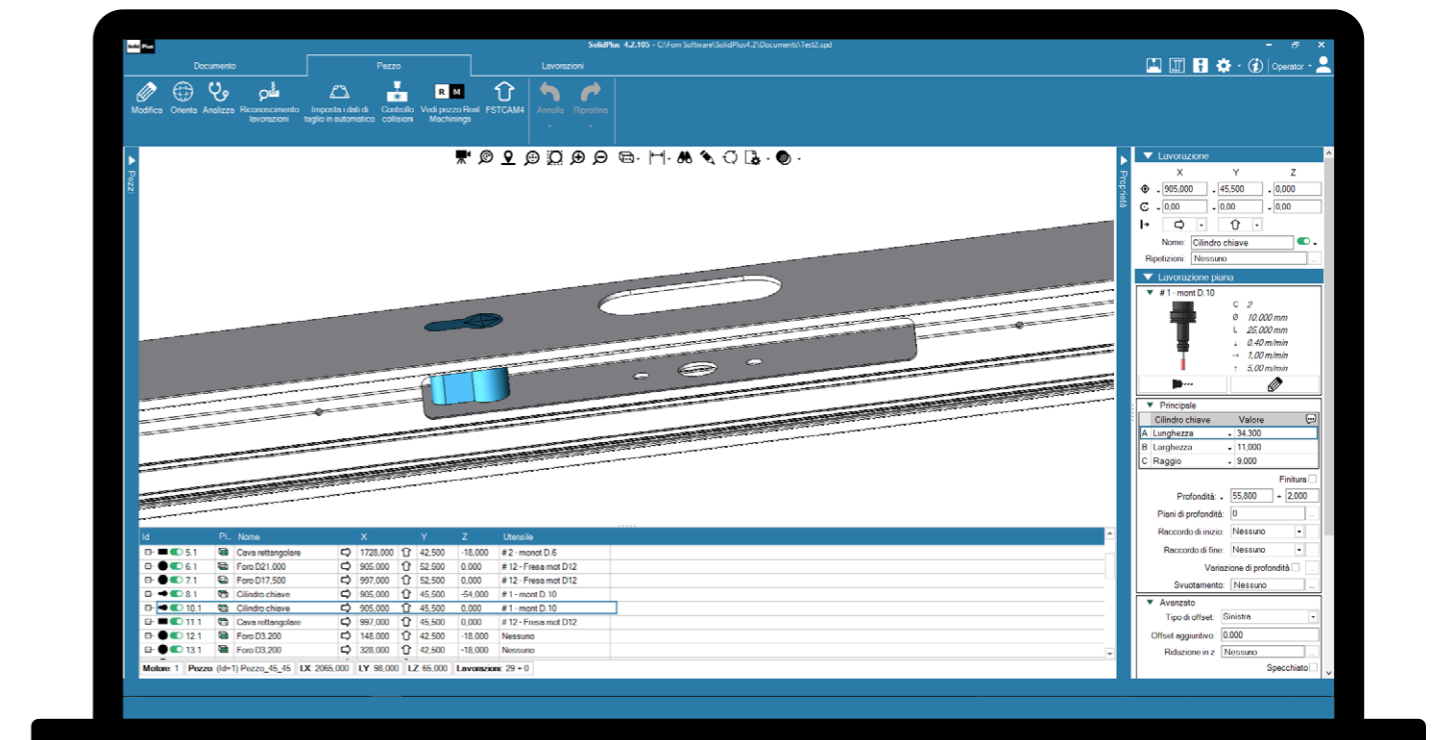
SolidPlus SolidPlus 4.2.105 - C:\Fom Software\SolidPlus4.2\Documents\Test2.spd

Documento Pezzo Lavorazioni

Operator

Modifica Orienta Analizza Riconoscimento lavorazioni Imposta i dati di taglio in automatico Controllo collisioni Vedi pezzo Real Machinings FSTCAM4 Annulla Ripristina

Pezzi

Proprietà

| Id | Pi.. | Nome | X | | Y | | Z | Utensile |
|---|---|---|---|---|---|---|---|---|
| 5.1 | | Cava rettangolare | 1728,000 | | 42,500 | | -18,000 | # 2 - monot D.6 |
| 6.1 | | Foro D21,000 | 905,000 | | 52,500 | | 0,000 | # 12 - Fresa mot D12 |
| 7.1 | | Foro D17,500 | 997,000 | | 52,500 | | 0,000 | # 12 - Fresa mot D12 |
| 8.1 | | Cilindro chiave | 905,000 | | 45,500 | | -54,000 | # 1 - mont D.10 |
| 10.1 | | Cilindro chiave | 905,000 | | 45,500 | | 0,000 | # 1 - mont D.10 |
| 11.1 | | Cava rettangolare | 997,000 | | 45,500 | | 0,000 | # 12 - Fresa mot D12 |
| 12.1 | | Foro D3,200 | 148,000 | | 42,500 | | -18,000 | Nessuno |
| 13.1 | | Foro D3,200 | 328,000 | | 42,500 | | -18,000 | Nessuno |

Motore: 1 Pezzo: (Id=1) Pezzo_45_45 LX: 2065,000 LY: 98,000 LZ: 65,000 Lavorazioni: 29 + 0

Lavorazione
X Y Z
905,000 45,500 0,000
0,00 0,00 0,00
Nome: Cilindro chiave
Ripetizioni: Nessuno

Lavorazione piana
# 1 - mont D.10
C 2
Ø 10,000 mm
L 25,000 mm
0,40 m/min
1,00 m/min
5,00 m/min

Principale
| | Cilindro chiave | Valore |
|---|---|---|
| A | Lunghezza | 34,300 |
| B | Larghezza | 11,000 |
| C | Raggio | 9,000 |

Finitura
Profondità: 55,800 2,000
Piani di profondità: 0
Raccordo di inizio: Nessuno
Raccordo di fine: Nessuno
Variazione di profondità
Svuotamento: Nessuno

Avanzato
Tipo di offset: Sinistra
Offset aggiuntivo: 0,000
Riduzione in z: Nessuno
Specchiato